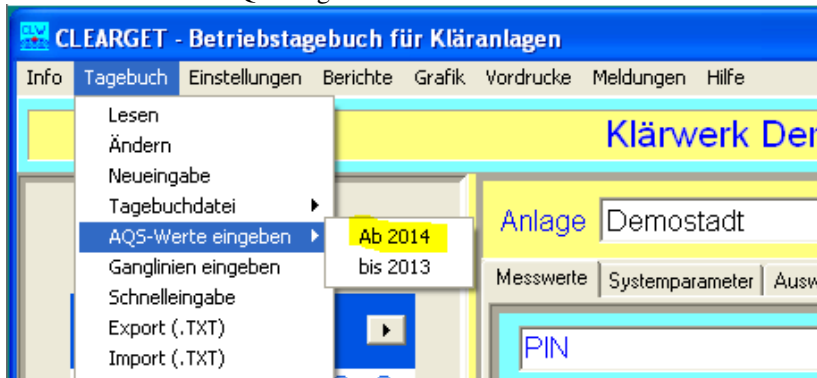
CLEARGET - Betriebstagebuch für Kläranlagen

Info Tagebuch Einstellungen Berichte Grafik Vordrucke Meldungen Hilfe

Lesen
Ändern
Neueingabe
Tagebuchdatei
AQS-Werte eingeben
Ganglinien eingeben
Schnelleingabe
Export (.TXT)
Import (.TXT)

Ab 2014
bis 2013

Klärwerk De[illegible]

Anlage Demostadt

Messwerte Systemparameter Ausw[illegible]

PIN